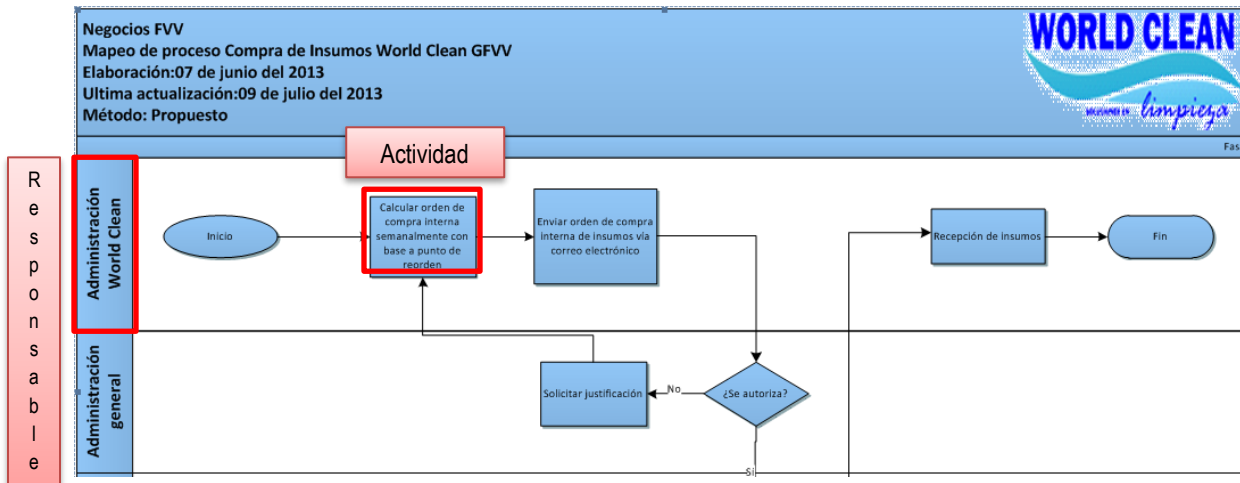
Negocios FVV
Mapeo de proceso Compra de Insumos World Clean GFVV
Elaboración:07 de junio del 2013
Ultima actualización:09 de julio del 2013
Método: Propuesto

WORLD CLEAN
limpieza

Fas

Actividad

Responsable

Administración World Clean

Inicio

Calcular orden de compra interna semanalmente con base a punto de reorden

Enviar orden de compra interna de insumos via correo electrónico

Recepción de insumos

Fin

Administración general

Solicitar justificación

No

¿Se autoriza?

Si